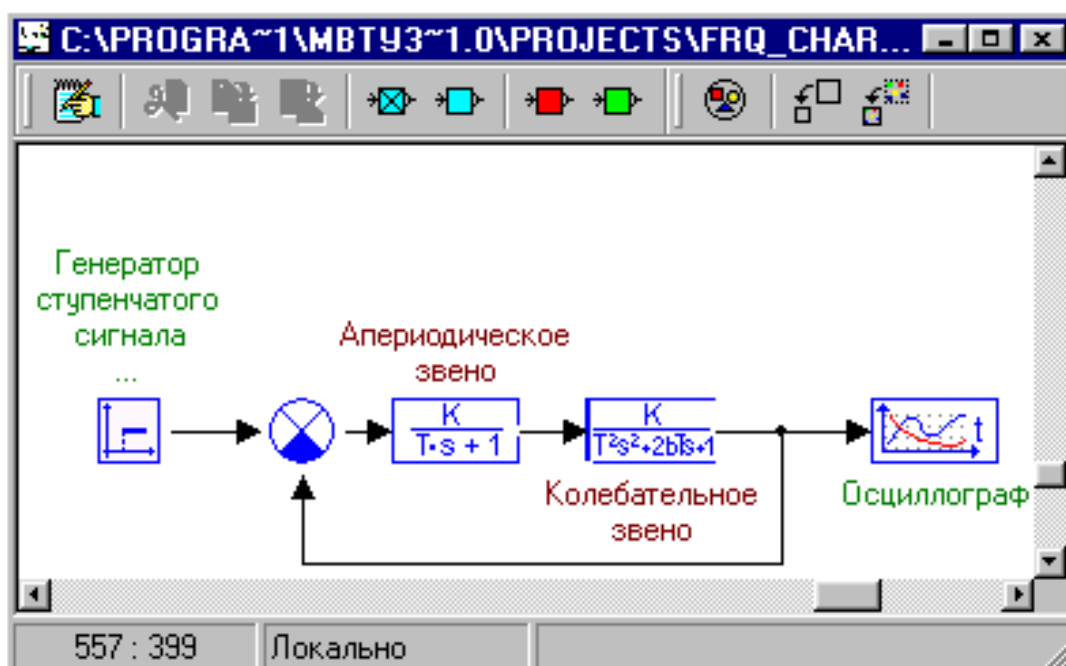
C:\PROGRA~1\MBTY3~1.0\PROJECTS\FRQ_CHAR...

Генератор ступенчатого сигнала
...

Апериодическое звено

$\frac{K}{T \cdot s + 1}$

$\frac{K}{T^2s^2+2bTs+1}$

Колебательное звено

t

Осциллограф

557 : 399

Локально